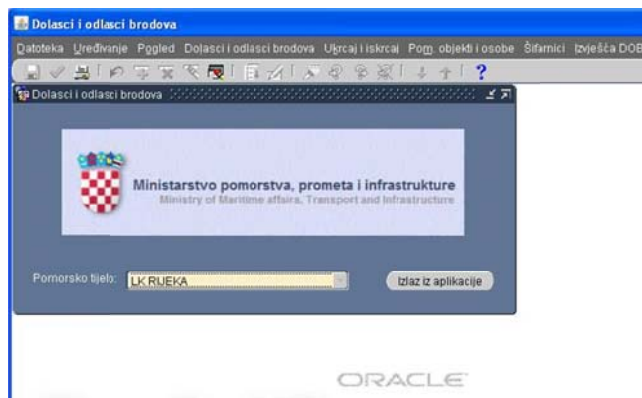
Dolasci i odlasci brodova

Datoteka Uređivanje Pogled Dolasci i odlasci brodova Ukrcaj i iskrcaj Pom. objekti i osobe Šifarnici Izvješća DOB

Dolasci i odlasci brodova

Ministarstvo pomorstva, prometa i infrastrukture
Ministry of Maritime affairs, Transport and Infrastructure

Pomorsko tijelo: LK RIJEKA

Izlaz iz aplikacije

ORACLE